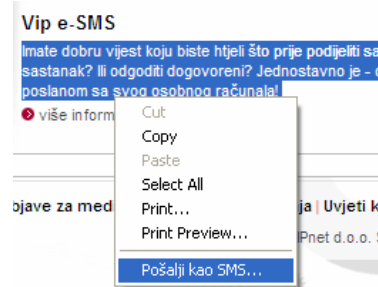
Vip e-SMS

Imate dobru vijest koju biste htjeli što prije podijeliti sa sastanak? Ili odgoditi dogovoreni? Jednostavno je - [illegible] poslanom sa svog osobnog računala!

više inform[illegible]

Cut
Copy
Paste
Select All
Print...
Print Preview...
Pošalji kao SMS...

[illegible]bjave za med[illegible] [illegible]ja | Uvjeti k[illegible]

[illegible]Pnet d.o.o. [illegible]